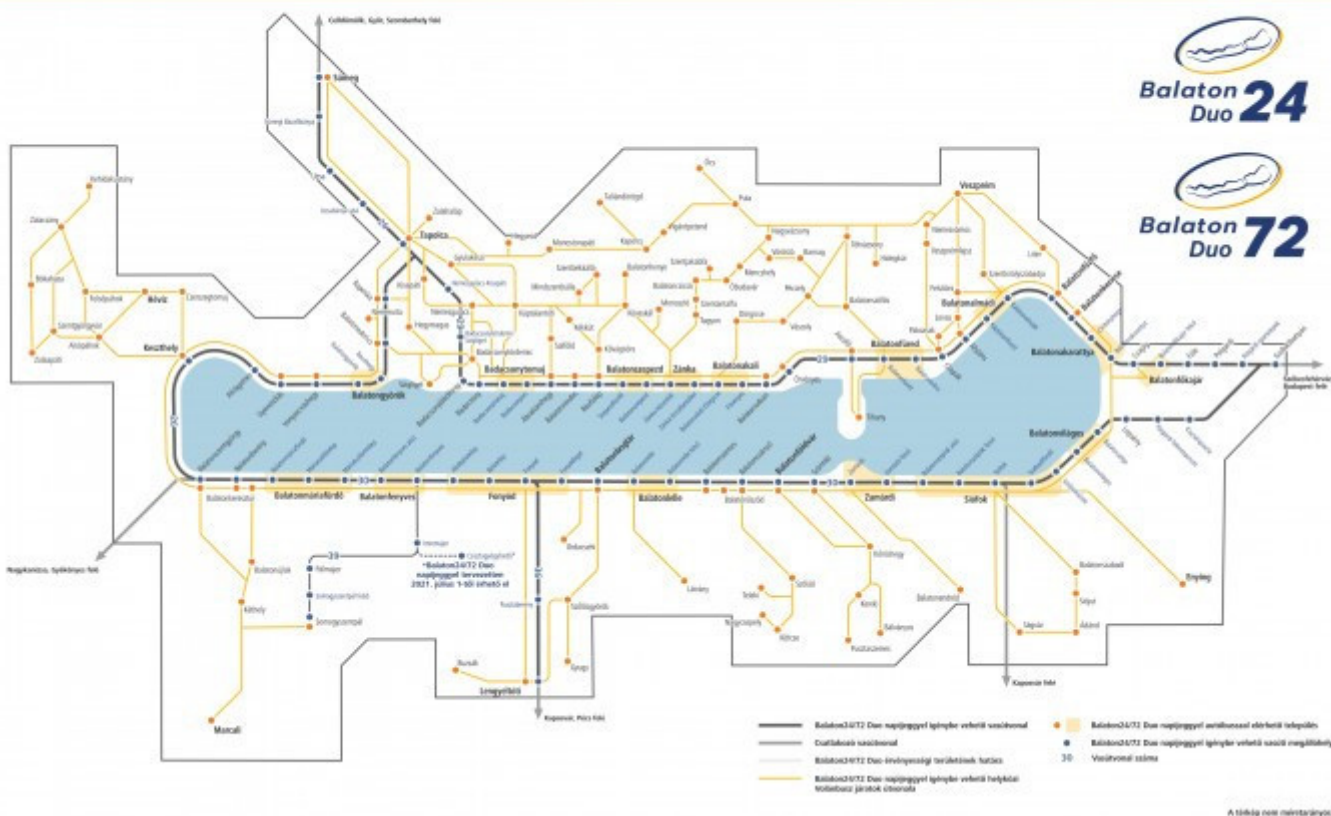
Balaton Duo 24

Balaton Duo 72

Celldömölk, Győr, Szombathely felé

Sümeg

Tapolca

Keszthely

Hévíz

Balatongyörök

Badacsonytomaj

Balatonszepezd

Zánka

Balatonakali

Balatonfüred

Veszprém

Balatonalmádi

Balatonkenese

Balatonakarattya

Balatonfőkajár

Székesfehérvár, Budapest felé

Balatonvilágos

Siófok

Zamárdi

Balatonföldvár

Balatonlelle

Balatonboglár

Fonyód

Balatonfenyves

Balatonmáriafürdő

Nagykanizsa, Gyékényes felé

Somogyszentpál

Marcali

Lengyeltóti

Kaposvár, Pécs felé

Kaposvár felé

Enying

Tihany

20

25

26

29

30

35

*Balaton24/72 Duo napijeggyel tervezetten 2021. július 1-től érhető el

Balaton24/72 Duo napijeggyel igénybe vehető vasútvonal

Csatlakozó vasútvonal

Balaton24/72 Duo érvényességi területének határa

Balaton24/72 Duo napijeggyel igénybe vehető helyközi Volánbusz járatok útvonala

Balaton24/72 Duo napijeggyel autóbusszal elérhető települések

Balaton24/72 Duo napijeggyel igénybe vehető vasúti megállóhely

30 Vasútvonal száma

A térkép nem méretarányos